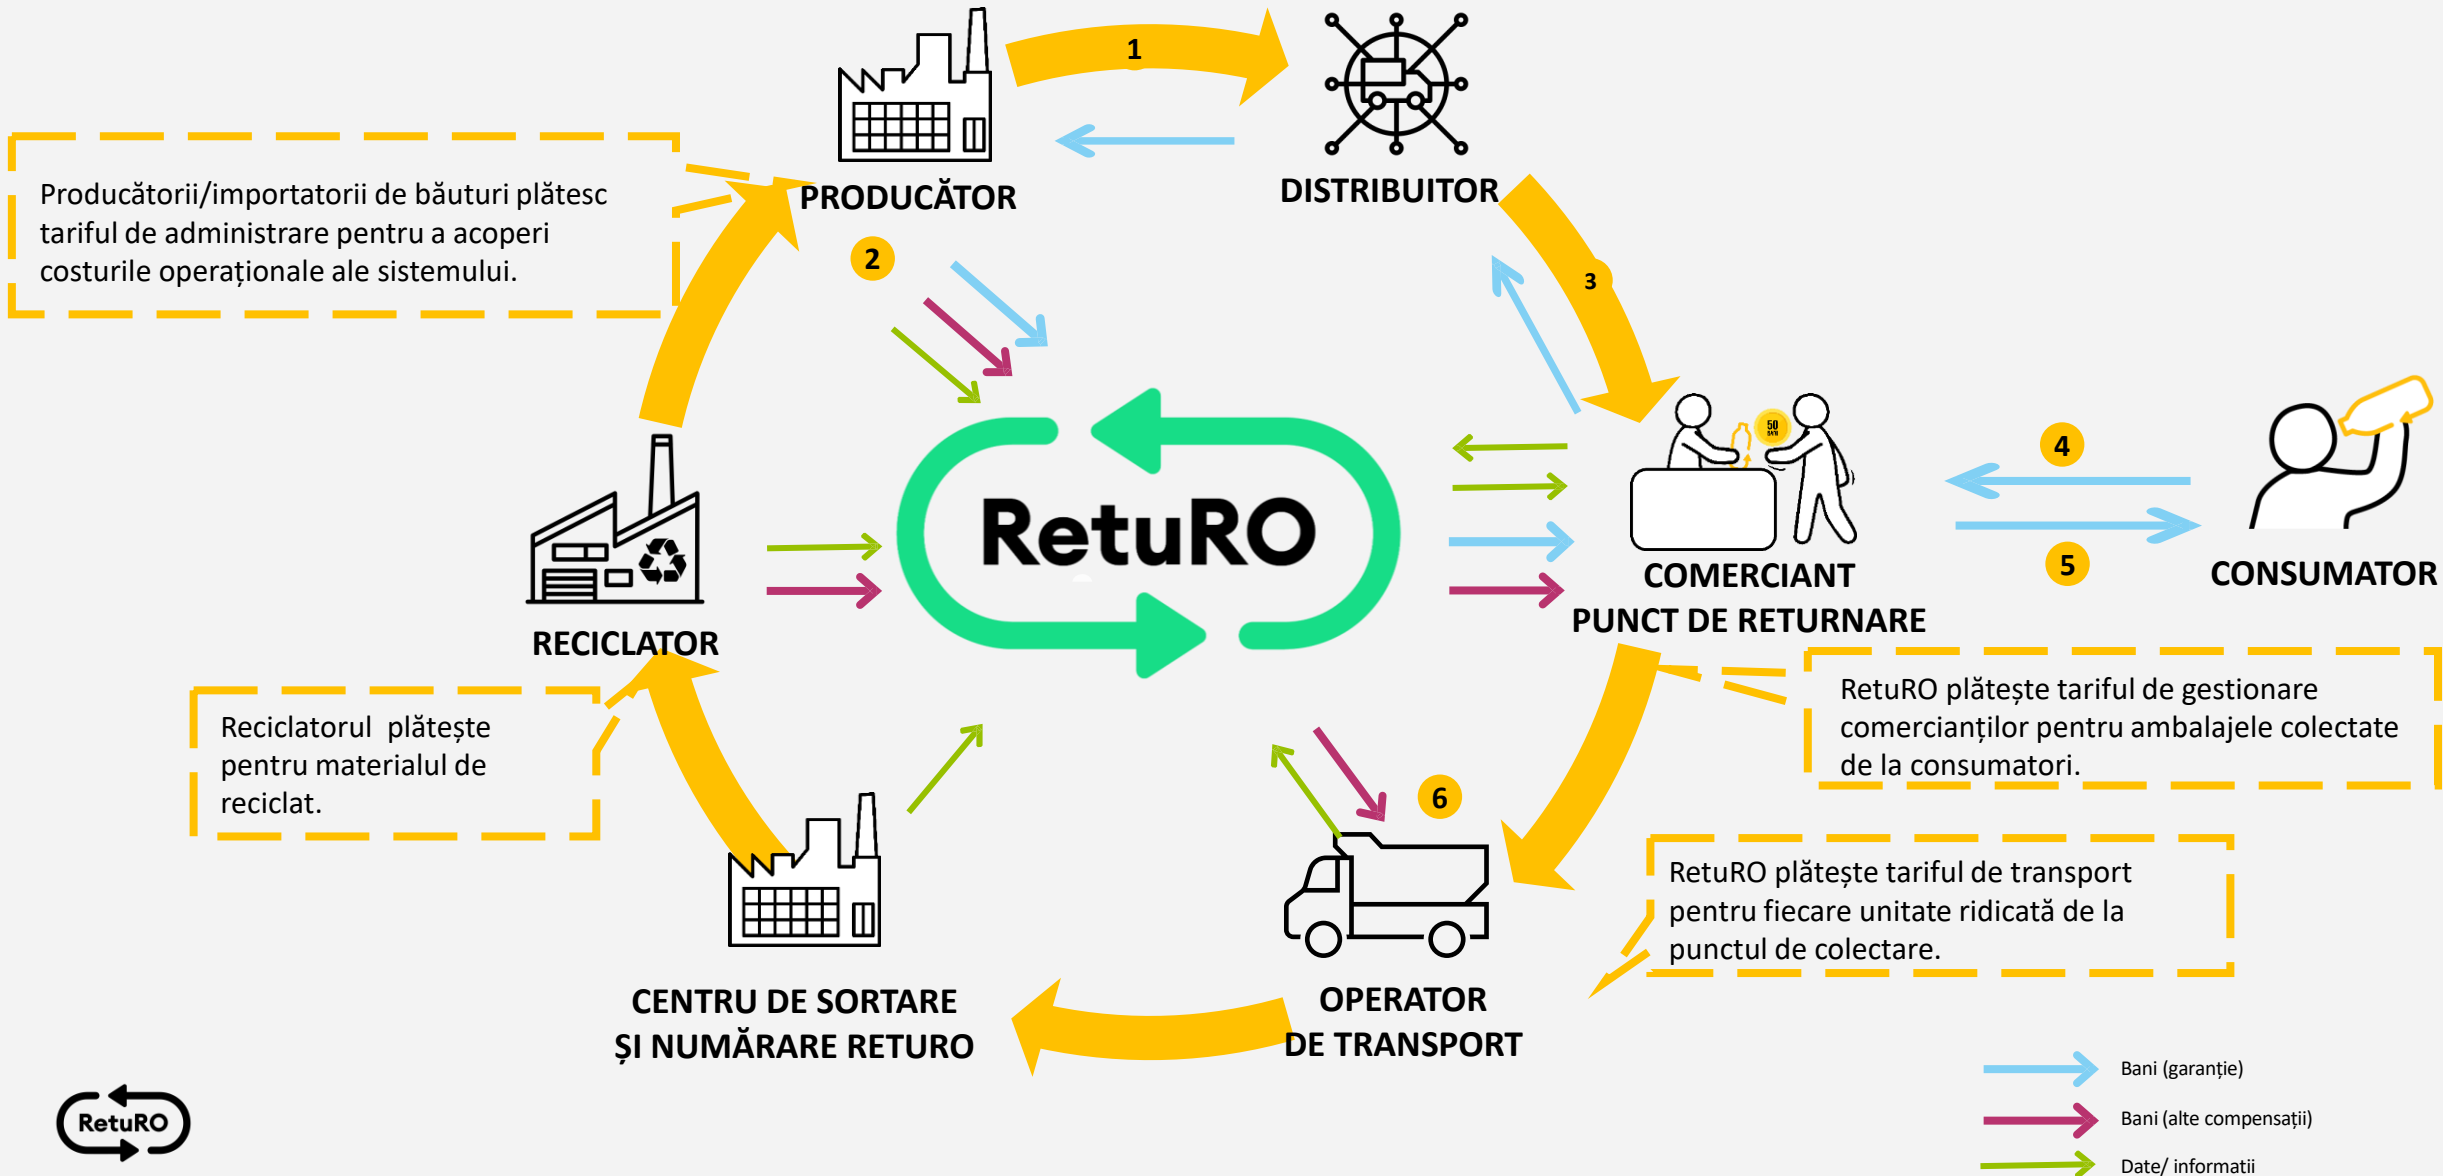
1

DISTRIBUITOR

PRODUCĂTOR

Producătorii/importatorii de băuturi plătesc tariful de administrare pentru a acoperi costurile operaționale ale sistemului.

2

3

RetuRO

4

5

CONSUMATOR

COMERCIANT
PUNCT DE RETURNARE

RECICLATOR

RetuRO plătește tariful de gestionare comercianților pentru ambalajele colectate de la consumatori.

Reciclatorul plătește pentru materialul de reciclat.

6

RetuRO plătește tariful de transport pentru fiecare unitate ridicată de la punctul de colectare.

CENTRU DE SORTARE
ȘI NUMĂRARE RETURO

OPERATOR
DE TRANSPORT

RetuRO

Bani (garanție)

Bani (alte compensații)

Date/ informatii